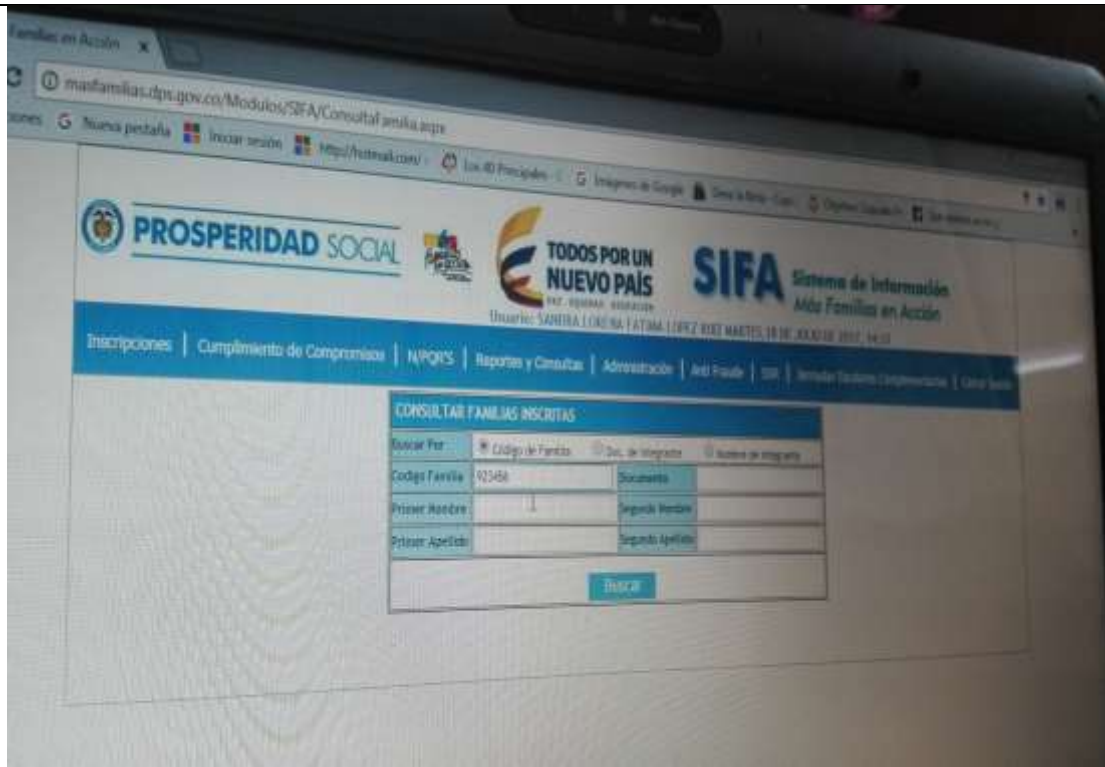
Familias en Acción ×

masfamilias.dps.gov.co/Modulos/SIFA/ConsultaFamilia.aspx

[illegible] Nueva pestaña Iniciar sesión http://hotmail.com/ Los 40 Principales Imágenes de Google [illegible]

PROSPERIDAD SOCIAL

TODOS POR UN NUEVO PAÍS

SIFA Sistema de Información Más Familias en Acción

Usuario: SANDRA LORENA FATIMA LOPEZ RUIZ MARTES, 18 DE JULIO DE 2017, 14:11

Inscripciones | Cumplimiento de Compromisos | N/PQR'S | Reportes y Consultas | Administración | Anti Fraude | SIR | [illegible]

CONSULTAR FAMILIAS INSCRITAS

| Buscar Por | Código de Familia | Doc. de Integrante | Nombre de Integrante |
|---|---|---|---|
| Codigo Familia | 923456 | Documento | |
| Primer Nombre | | Segundo Nombre | |
| Primer Apellido | | Segundo Apellido | |

Buscar